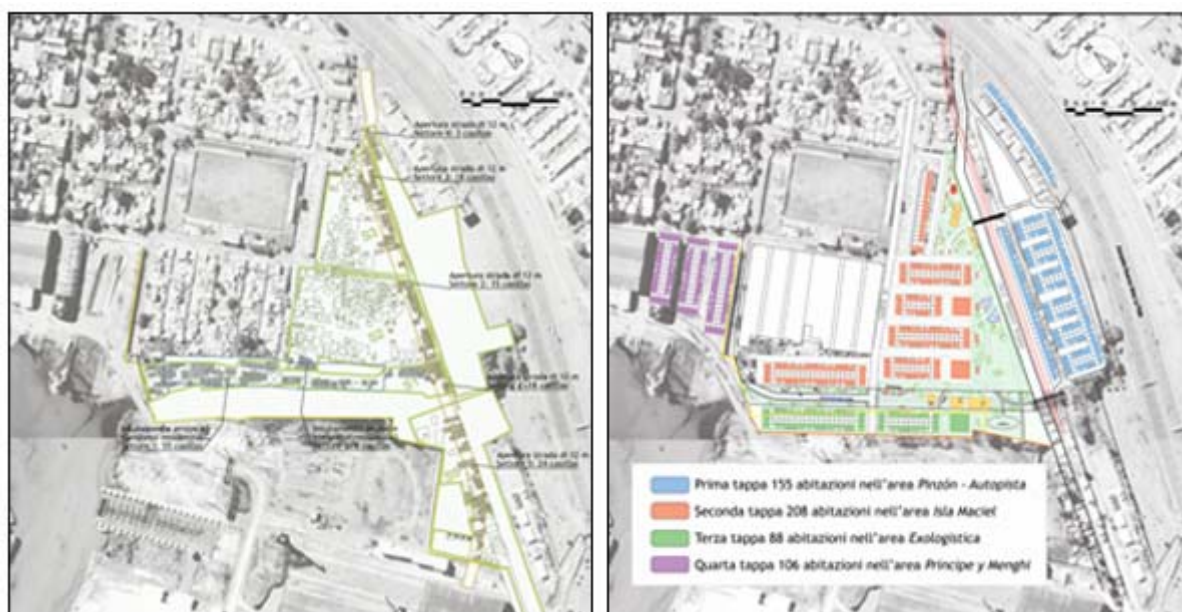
Apertura strada di 12 m
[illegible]

Apertura strada di 12 m
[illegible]

Apertura strada di 12 m
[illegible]

Apertura strada di 12 m
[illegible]

Apertura strada di 12 m
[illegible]

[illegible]

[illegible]

Prima tappa 155 abitazioni nell'area *Pinzón - Autopista*
Seconda tappa 208 abitazioni nell'area *Isla Maciel*
Terza tappa 88 abitazioni nell'area *Exologistica*
Quarta tappa 106 abitazioni nell'area *Principe y Menghi*